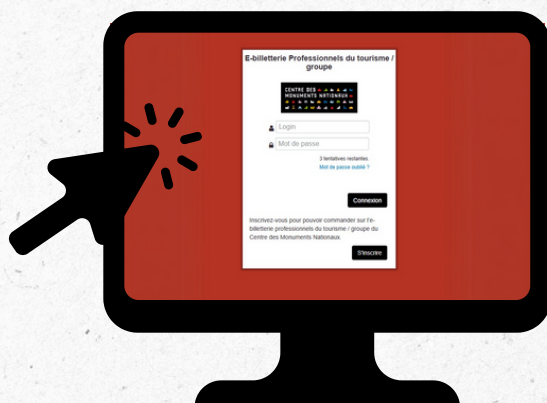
E-billetterie Professionnels du tourisme / groupe

CENTRE DES MONUMENTS NATIONAUX

Login

Mot de passe

3 tentatives restantes.

Mot de passe oublié ?

Connexion

Inscrivez-vous pour pouvoir commander sur l'e-billetterie professionnels du tourisme / groupe du Centre des Monuments Nationaux.

S'inscrire